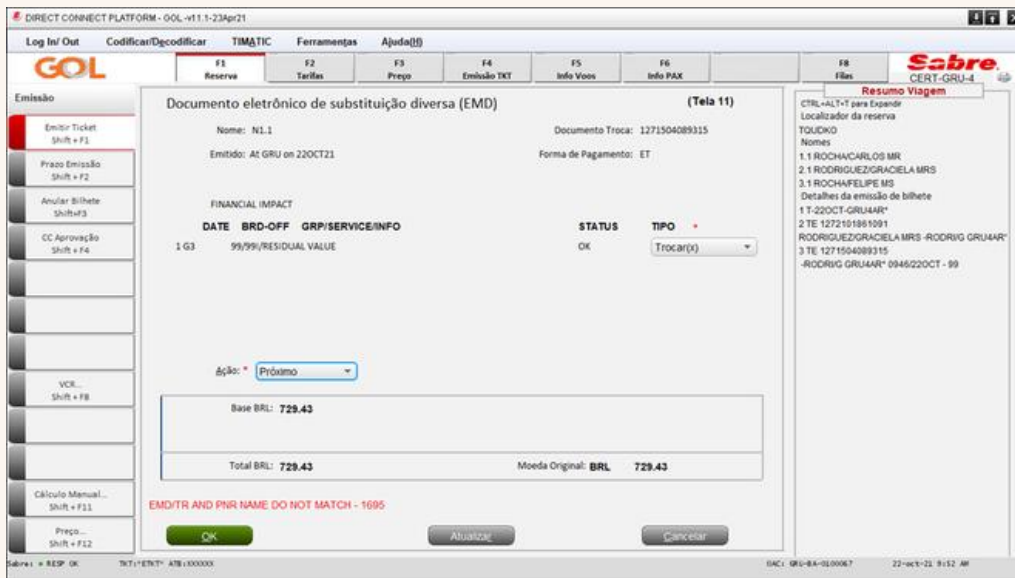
DIRECT CONNECT PLATFORM - GOL -v11.1-23Apr21

Log In/ Out Codificar/Decodificar TIMATIC Ferramentas Ajuda(H)

GOL

F1 Reserva | F2 Tarifas | F3 Preço | F4 Emissão TKT | F5 Info Voos | F6 Info PAX | F8 Filas

Sabre. CERT-GRU-4

Emissão

Emitir Ticket Shift + F1

Prazo Emissão Shift + F2

Anular Bilhete Shift+F3

CC Aprovação Shift + F4

VCR... Shift + F8

Cálculo Manual... Shift + F11

Preço... Shift + F12

Documento eletrônico de substituição diversa (EMD) (Tela 11)

Nome: N1.1 Documento Troca: 1271504089315

Emitido: At GRU on 22OCT21 Forma de Pagamento: ET

FINANCIAL IMPACT

| | DATE BRD-OFF GRP/SERVICE/INFO | STATUS | TIPO * |
|---|---|---|---|
| 1 G3 | 99/99I/RESIDUAL VALUE | OK | Trocar(x) |

Ação: * Próximo

Base BRL: 729.43

Total BRL: 729.43 Moeda Original: BRL 729.43

EMD/TR AND PNR NAME DO NOT MATCH - 1695

OK Atualizar Cancelar

Resumo Viagem
CTRL+ALT+T para Expandir
Localizador da reserva
TQUDKO
Nomes
1.1 ROCHA/CARLOS MR
2.1 RODRIGUEZ/GRACIELA MRS
3.1 ROCHA/FELIPE MS
Detalhes da emissão de bilhete
1 T-22OCT-GRU4AR*
2 TE 1272101861091
RODRIGUEZ/GRACIELA MRS -RODRI/G GRU4AR*
3 TE 1271504089315
-RODRI/G GRU4AR* 0946/22OCT - 99

Sabre: ● RESP OK TKT:*ETKT* ATB:XXXXXX DAC: GRU-BA-0100067 22-oct-21 9:52 AM